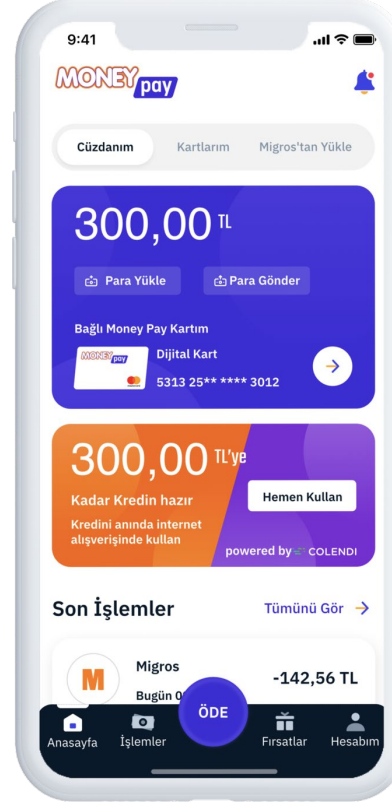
9:41

MONEY pay

Cüzdanım Kartlarım Migros'tan Yükle

300,00 TL

Para Yükle Para Gönder

Bağlı Money Pay Kartım

MONEY pay

Dijital Kart

5313 25** **** 3012

300,00 TL'ye

Kadar Kredin hazır

Hemen Kullan

Kredini anında internet alışverişinde kullan

powered by COLENDI

Son İşlemler

Tümünü Gör

M

Migros

Bugün 0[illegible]

-142,56 TL

ÖDE

Anasayfa İşlemler Fırsatlar Hesabım